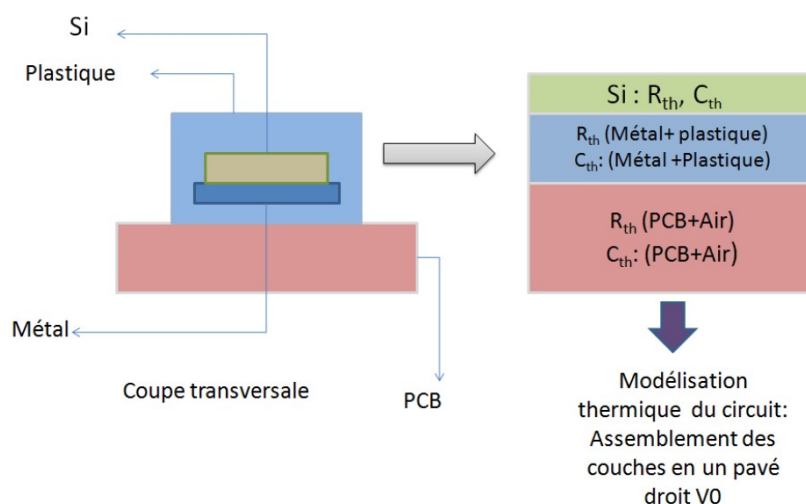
Si

Plastique

Métal

Coupe transversale

PCB

Si : $R_{th}$, $C_{th}$

$R_{th}$ (Métal+ plastique)
$C_{th}$: (Métal +Plastique)

$R_{th}$ (PCB+Air)
$C_{th}$: (PCB+Air)

Modélisation thermique du circuit: Assemblement des couches en un pavé droit V0